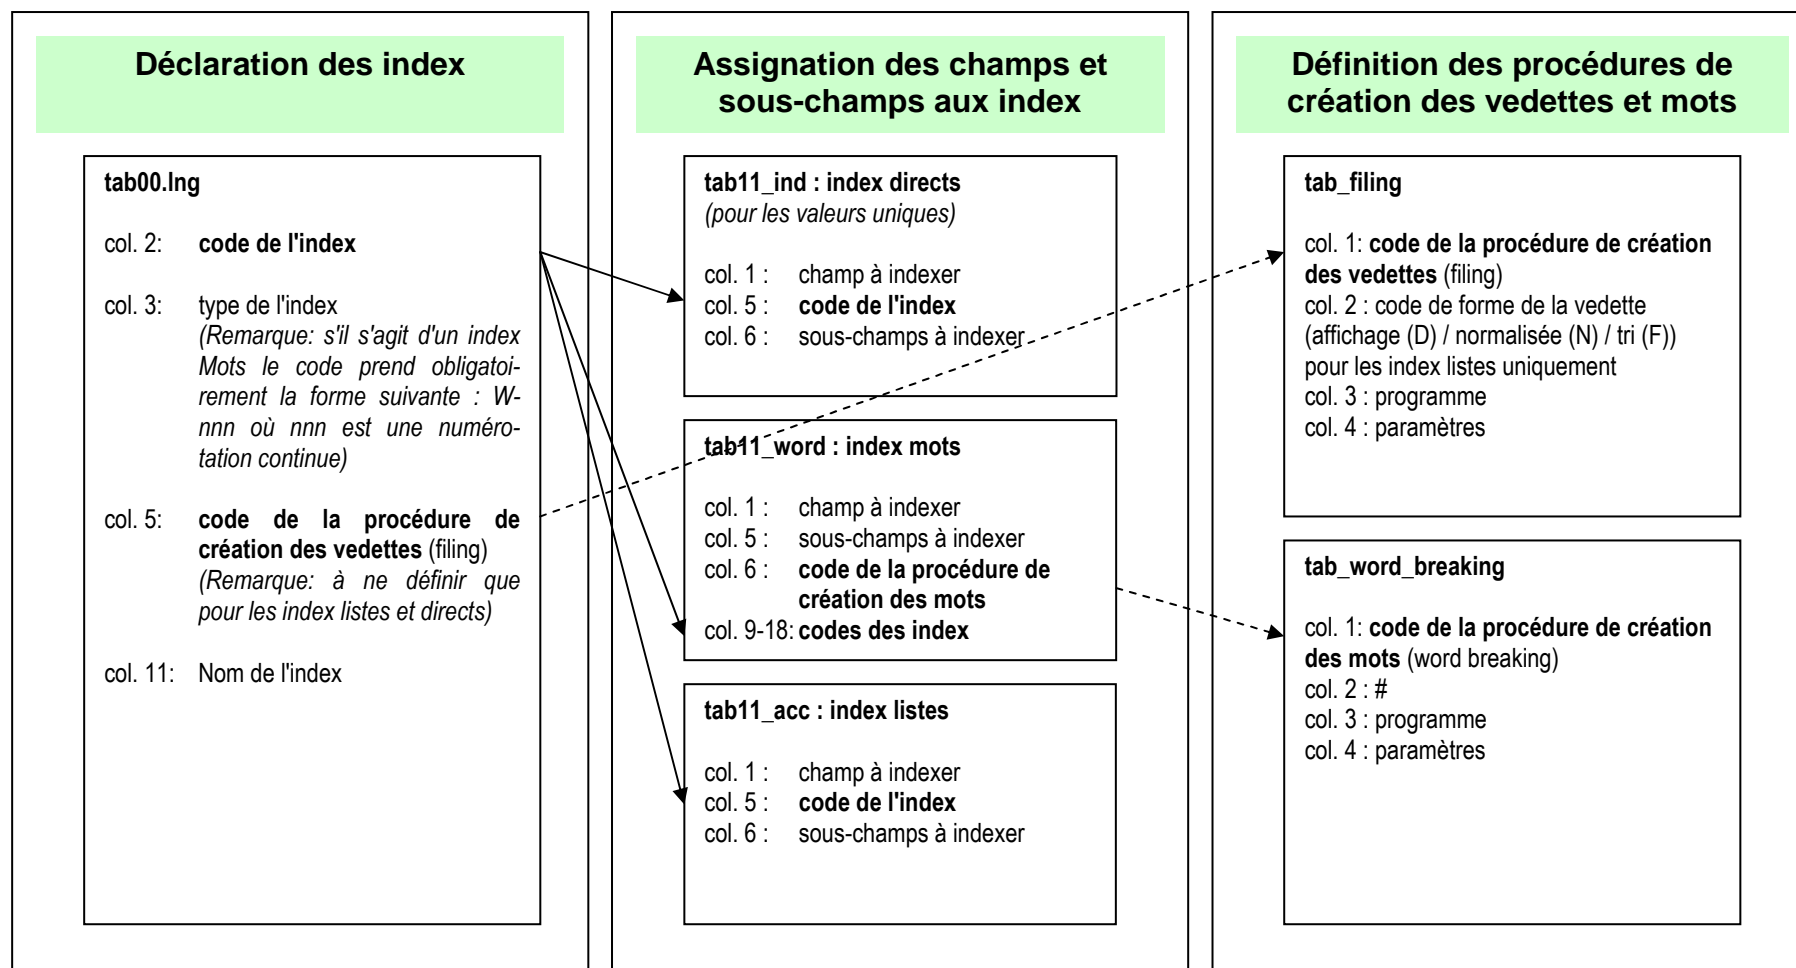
Déclaration des index

tab00.lng

col. 2: code de l'index

col. 3: type de l'index
(Remarque: s'il s'agit d'un index Mots le code prend obligatoirement la forme suivante : W-nnn où nnn est une numérotation continue)

col. 5: code de la procédure de création des vedettes (filing)
(Remarque: à ne définir que pour les index listes et directs)

col. 11: Nom de l'index

Assignation des champs et sous-champs aux index

tab11_ind : index directs
(pour les valeurs uniques)

col. 1 : champ à indexer
col. 5 : code de l'index
col. 6 : sous-champs à indexer

tab11_word : index mots

col. 1 : champ à indexer
col. 5 : sous-champs à indexer
col. 6 : code de la procédure de création des mots
col. 9-18: codes des index

tab11_acc : index listes

col. 1 : champ à indexer
col. 5 : code de l'index
col. 6 : sous-champs à indexer

Définition des procédures de création des vedettes et mots

tab_filing

col. 1: code de la procédure de création des vedettes (filing)
col. 2 : code de forme de la vedette (affichage (D) / normalisée (N) / tri (F)) pour les index listes uniquement
col. 3 : programme
col. 4 : paramètres

tab_word_breaking

col. 1: code de la procédure de création des mots (word breaking)
col. 2 : #
col. 3 : programme
col. 4 : paramètres